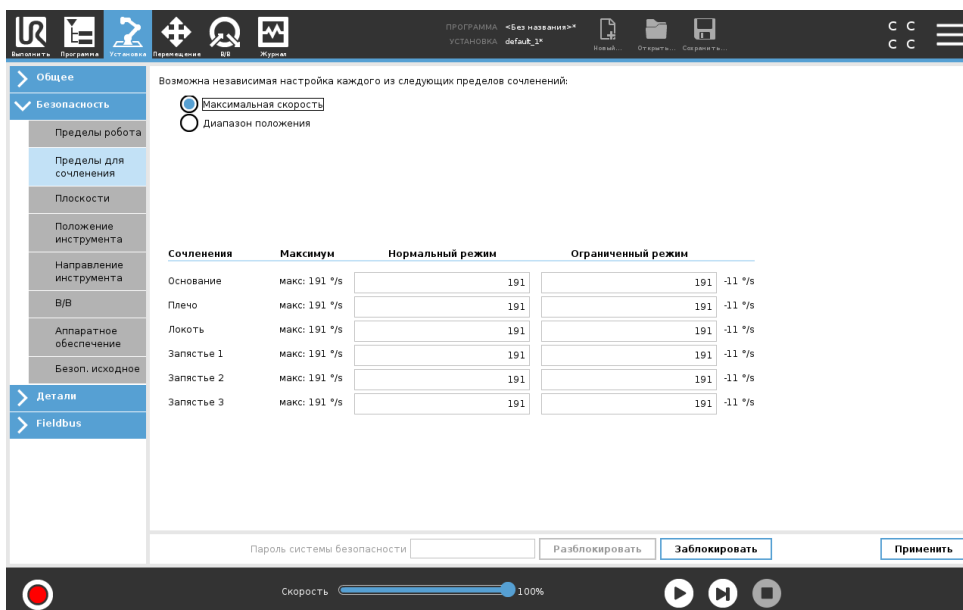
Выполнить Программа Установка Перемещение В/В Журнал

ПРОГРАММА <Без названия>*
УСТАНОВКА default_1*

Новый... Открыть... Сохранить...

C C
C C

Общее
Безопасность
Пределы робота
Пределы для сочленения
Плоскости
Положение инструмента
Направление инструмента
В/В
Аппаратное обеспечение
Безоп. исходное
Детали
Fieldbus

Возможна независимая настройка каждого из следующих пределов сочленений:

Максимальная скорость
Диапазон положения

| Сочленения | Максимум | Нормальный режим | Ограниченный режим | |
|---|---|---|---|---|
| Основание | макс: 191 °/s | 191 | 191 | -11 °/s |
| Плечо | макс: 191 °/s | 191 | 191 | -11 °/s |
| Локоть | макс: 191 °/s | 191 | 191 | -11 °/s |
| Запястье 1 | макс: 191 °/s | 191 | 191 | -11 °/s |
| Запястье 2 | макс: 191 °/s | 191 | 191 | -11 °/s |
| Запястье 3 | макс: 191 °/s | 191 | 191 | -11 °/s |

Пароль системы безопасности
Разблокировать
Заблокировать
Применить

Скорость
100%